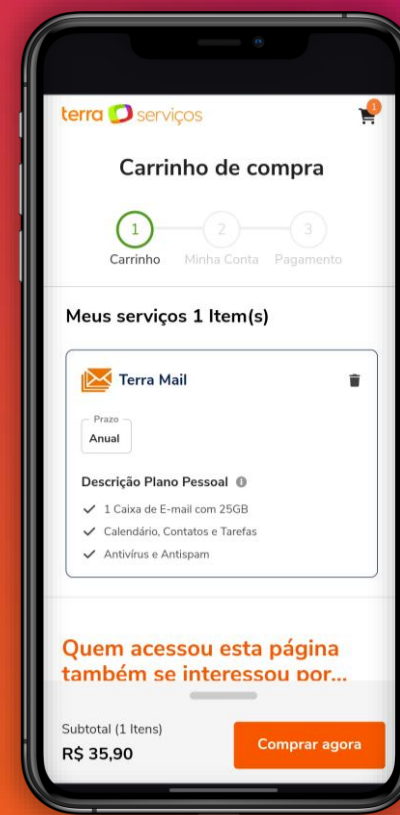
terra serviços

1

Carrinho de compra

1 Carrinho
2 Minha Conta
3 Pagamento

Meus serviços 1 Item(s)

Terra Mail

Prazo
Anual

Descrição Plano Pessoal

1 Caixa de E-mail com 25GB
Calendário, Contatos e Tarefas
Antivírus e Antispam

Quem acessou esta página também se interessou por...

Subtotal (1 Itens)
R$ 35,90

Comprar agora